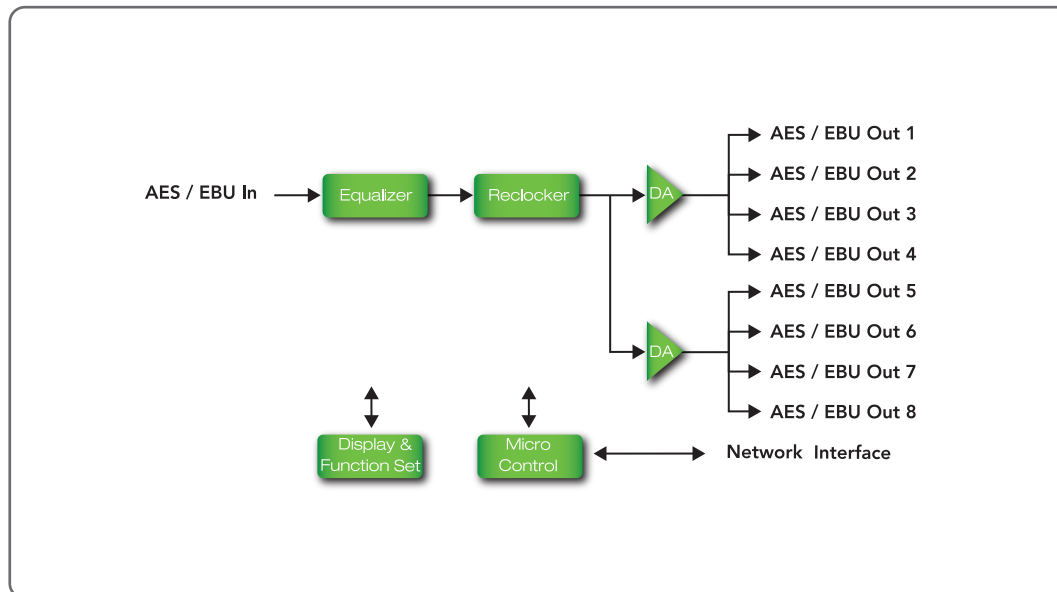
AES / EBU In

Equalizer

Reclocker

DA

DA

AES / EBU Out 1

AES / EBU Out 2

AES / EBU Out 3

AES / EBU Out 4

AES / EBU Out 5

AES / EBU Out 6

AES / EBU Out 7

AES / EBU Out 8

Display & Function Set

Micro Control

Network Interface